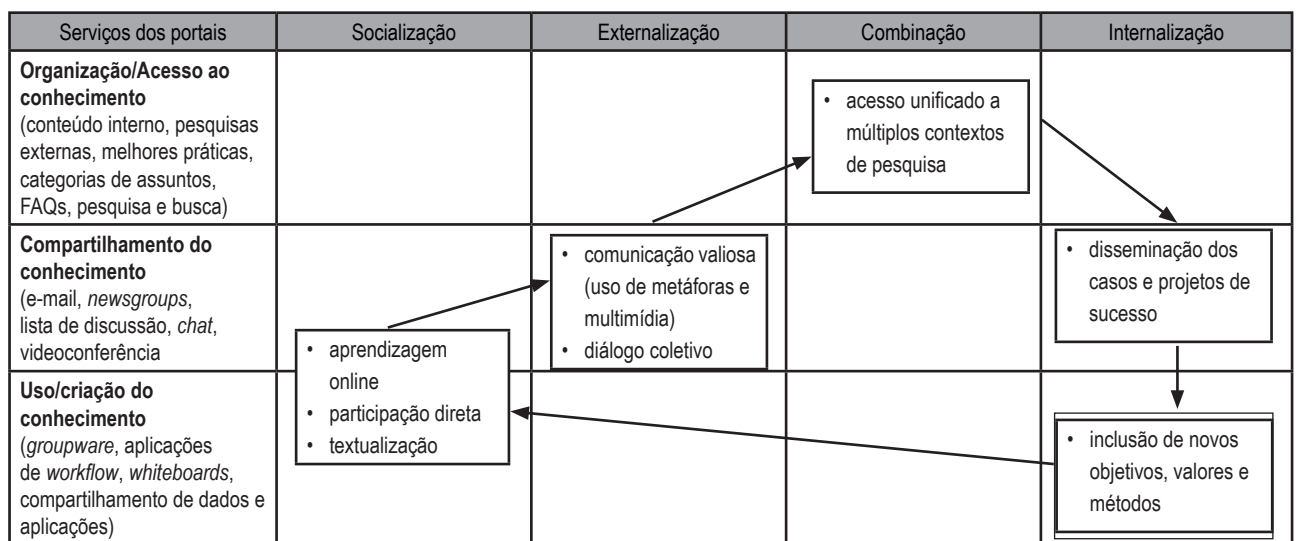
| Serviços dos portais | Socialização | Externalização | Combinação | Internalização |
|---|---|---|---|---|
| **Organização/Acesso ao conhecimento** (conteúdo interno, pesquisas externas, melhores práticas, categorias de assuntos, FAQs, pesquisa e busca) | | | • acesso unificado a múltiplos contextos de pesquisa | |
| **Compartilhamento do conhecimento** (e-mail, *newsgroups*, lista de discussão, *chat*, videoconferência | | • comunicação valiosa (uso de metáforas e multimídia) • diálogo coletivo | | • disseminação dos casos e projetos de sucesso |
| **Uso/criação do conhecimento** (*groupware*, aplicações de *workflow*, *whiteboards*, compartilhamento de dados e aplicações) | • aprendizagem online • participação direta • textualização | | | • inclusão de novos objetivos, valores e métodos |